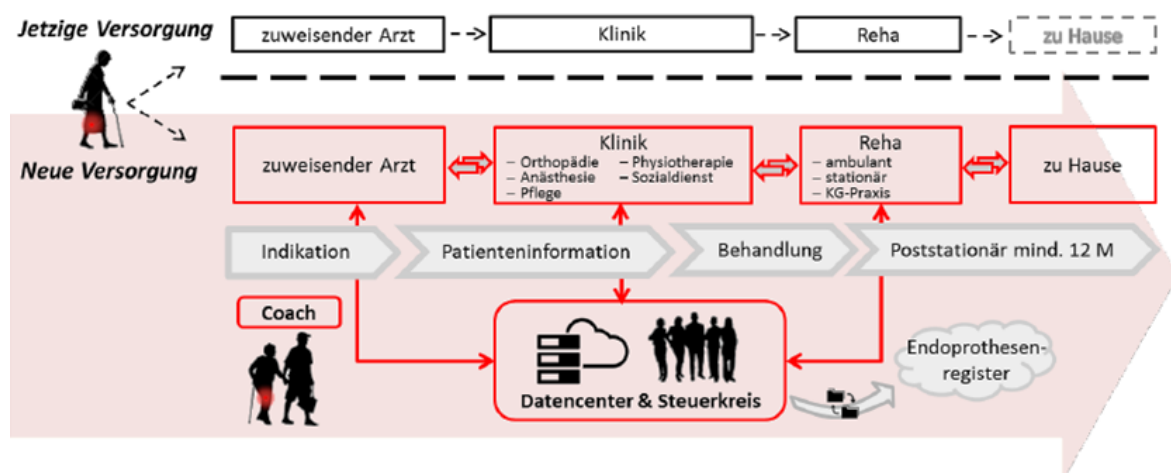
Jetzige Versorgung

zuweisender Arzt

Klinik

Reha

zu Hause

Neue Versorgung

zuweisender Arzt

Klinik
– Orthopädie
– Anästhesie
– Pflege
– Physiotherapie
– Sozialdienst

Reha
– ambulant
– stationär
– KG-Praxis

zu Hause

Indikation

Patienteninformation

Behandlung

Poststationär mind. 12 M

Coach

Datencenter & Steuerkreis

Endoprothesen-register